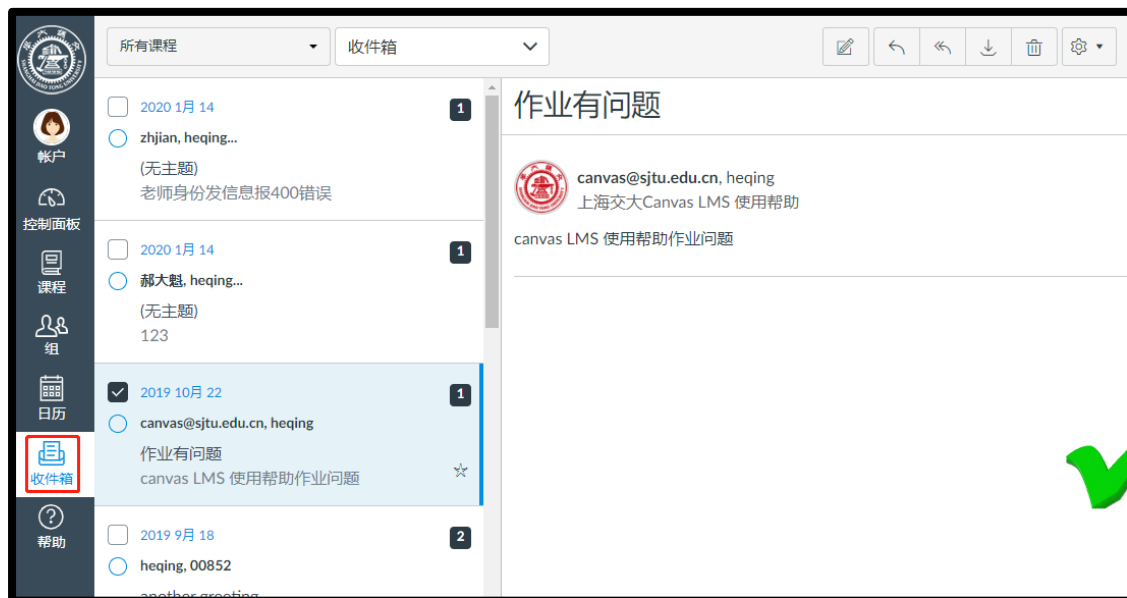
帐户

控制面板

课程

组

日历

收件箱

帮助

所有课程

收件箱

2020 1月 14
zhjian, heqing...
(无主题)
老师身份发信息报400错误
1

2020 1月 14
郝大魁, heqing...
(无主题)
123
1

2019 10月 22
canvas@sjtu.edu.cn, heqing
作业有问题
canvas LMS 使用帮助作业问题
1

2019 9月 18
heqing, 00852
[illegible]
2

作业有问题

canvas@sjtu.edu.cn, heqing
上海交大Canvas LMS 使用帮助

canvas LMS 使用帮助作业问题